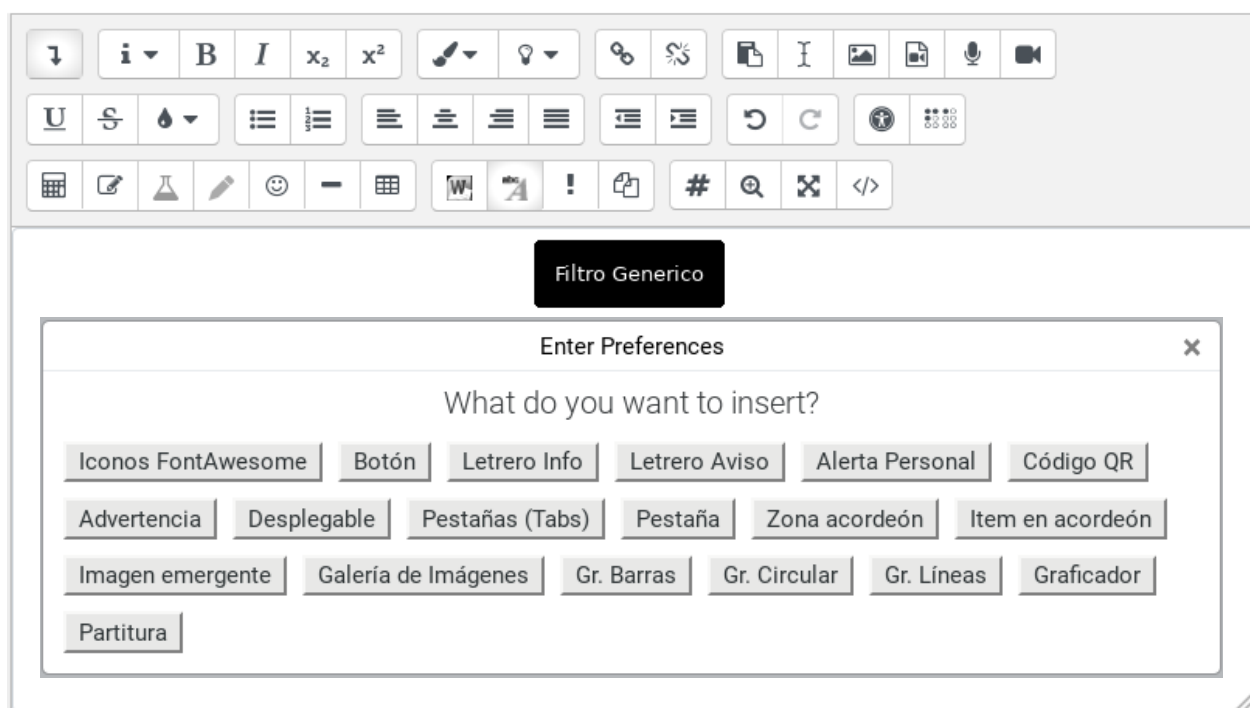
i B I $x_2$ $x^2$

Filtro Generico

Enter Preferences ×

What do you want to insert?

Iconos FontAwesome Botón Letrero Info Letrero Aviso Alerta Personal Código QR

Advertencia Desplegable Pestañas (Tabs) Pestaña Zona acordeón Item en acordeón

Imagen emergente Galería de Imágenes Gr. Barras Gr. Circular Gr. Líneas Graficador

Partitura